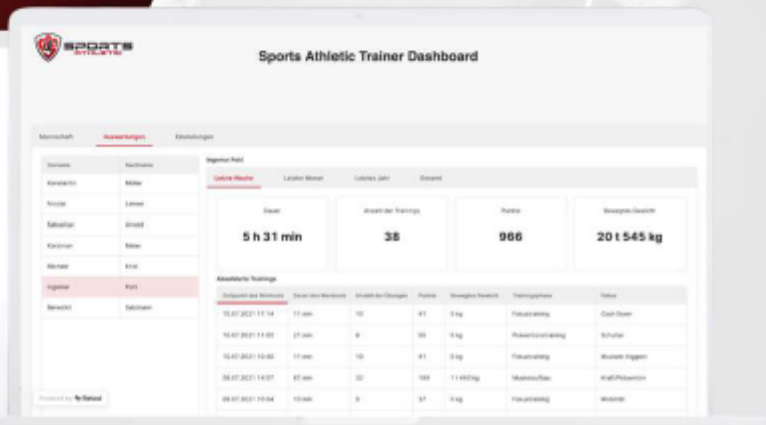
SPORTS ATHLETE

Sports Athletic Trainer Dashboard

Mannschaft Auswertungen Einstellungen

| Vorname | Nachname |
|---|---|
| Konstantin | Müller |
| Nicole | Lehner |
| Sebastian | Arnold |
| Karsten | Meier |
| Michele | Krol |
| Ingemar | Pohl |
| Benedikt | Salzmann |

Ingemar Pohl

Letzte Woche Letzter Monat Letztes Jahr Gesamt

Dauer
5 h 31 min

Anzahl der Trainings
38

Punkte
966

Bewegtes Gewicht
20 t 545 kg

Absolvierte Trainings

| Zeitpunkt des Workouts | Dauer des Workouts | Anzahl der Übungen | Punkte | Bewegtes Gewicht | Trainingsphase | Fokus |
|---|---|---|---|---|---|---|
| 12.07.2021 17:14 | 11 min | 10 | 41 | 0 kg | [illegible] | Cool-Down |
| 10.07.2021 11:03 | 21 min | 8 | 55 | 0 kg | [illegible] | Schulter |
| 10.07.2021 10:40 | 11 min | 10 | 41 | 0 kg | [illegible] | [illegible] |
| 08.07.2021 14:07 | 67 min | 22 | 169 | 11 440 kg | Muskelaufbau | Kraft/Prävention |
| 08.07.2021 10:04 | 10 min | 9 | 37 | 0 kg | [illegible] | Mobilität |

Powered by Retool